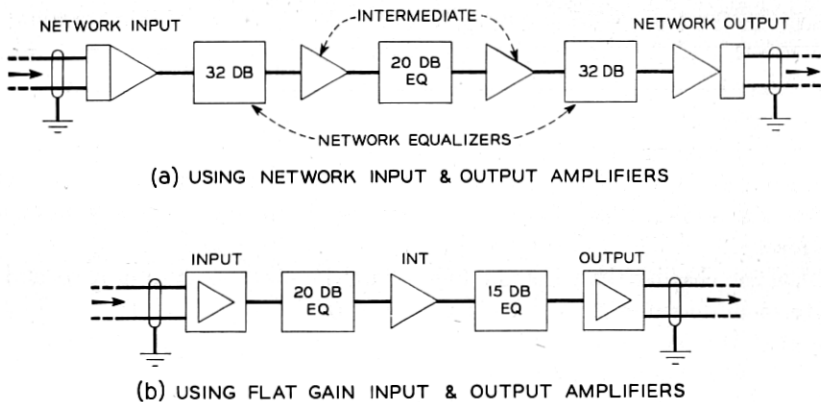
NETWORK INPUT
INTERMEDIATE
NETWORK OUTPUT
32 DB
20 DB EQ
32 DB
NETWORK EQUALIZERS
(a) USING NETWORK INPUT & OUTPUT AMPLIFIERS

INPUT
INT
OUTPUT
20 DB EQ
15 DB EQ
(b) USING FLAT GAIN INPUT & OUTPUT AMPLIFIERS